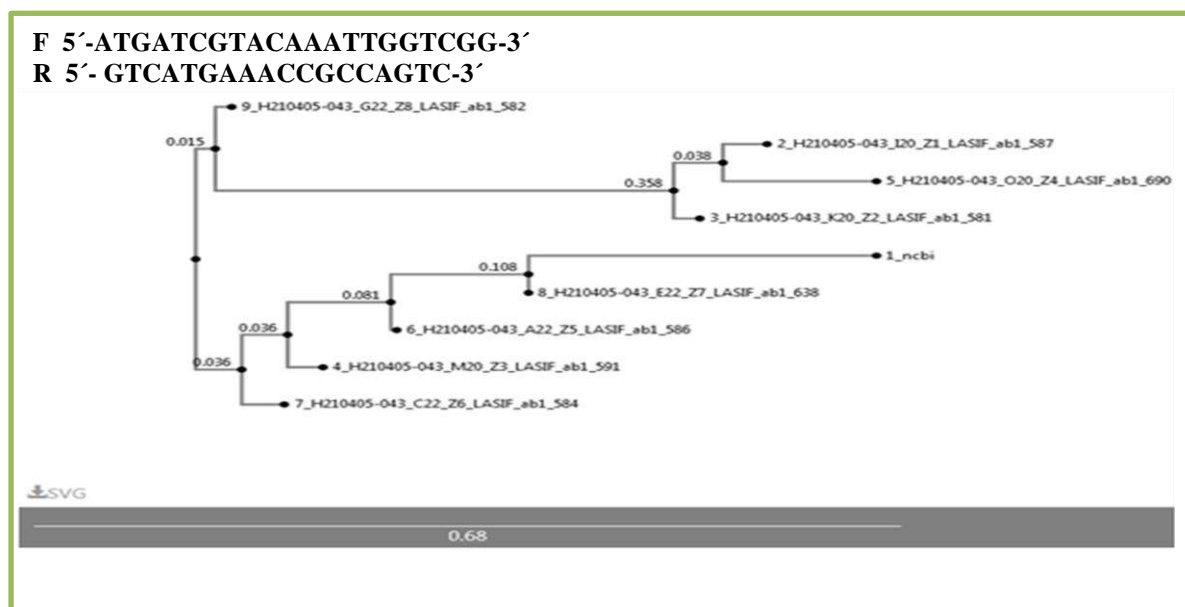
F 5´-ATGATCGTACAAATTGGTCGG-3´
R 5´- GTCATGAAACCGCCAGTC-3´

9_H210405-043_G22_Z8_LASIF_ab1_582
0.015
0.038
2_H210405-043_I20_Z1_LASIF_ab1_587
0.358
5_H210405-043_O20_Z4_LASIF_ab1_690
3_H210405-043_K20_Z2_LASIF_ab1_581
0.108
1_ncbi
8_H210405-043_E22_Z7_LASIF_ab1_638
0.081
0.036
6_H210405-043_A22_Z5_LASIF_ab1_586
0.036
4_H210405-043_M20_Z3_LASIF_ab1_591
7_H210405-043_C22_Z6_LASIF_ab1_584

SVG

0.68